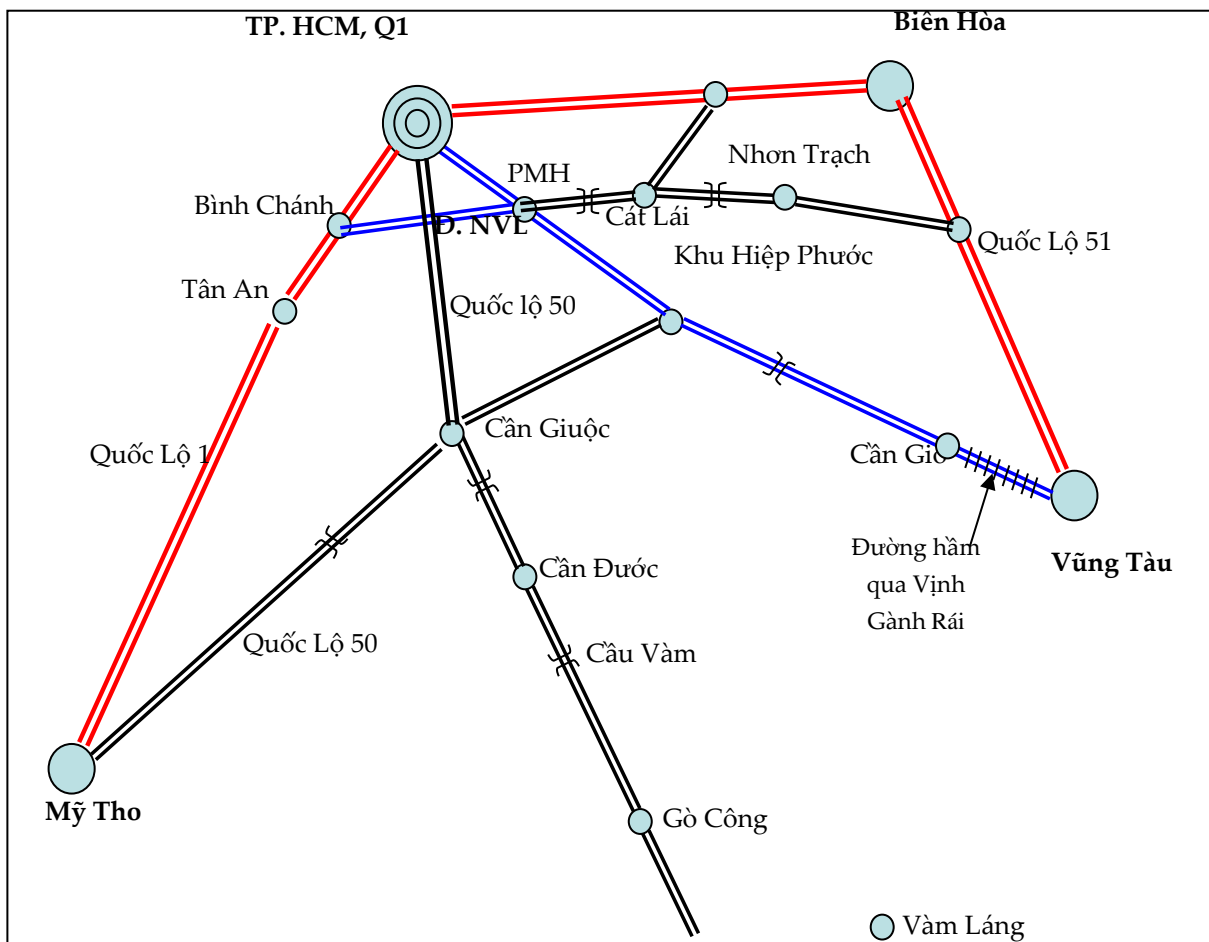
TP. HCM, Q1

Biên Hòa

Nhơn Trạch

PMH

Bình Chánh

Đ. NVL

Cát Lái

Khu Hiệp Phước

Quốc Lộ 51

Tân An

Quốc lộ 50

Quốc Lộ 1

Cần Giuộc

Cần Giờ

Đường hầm qua Vịnh Gành Rái

Vũng Tàu

Cần Đước

Quốc Lộ 50

Cầu Vàm

Mỹ Tho

Gò Công

Vàm Láng